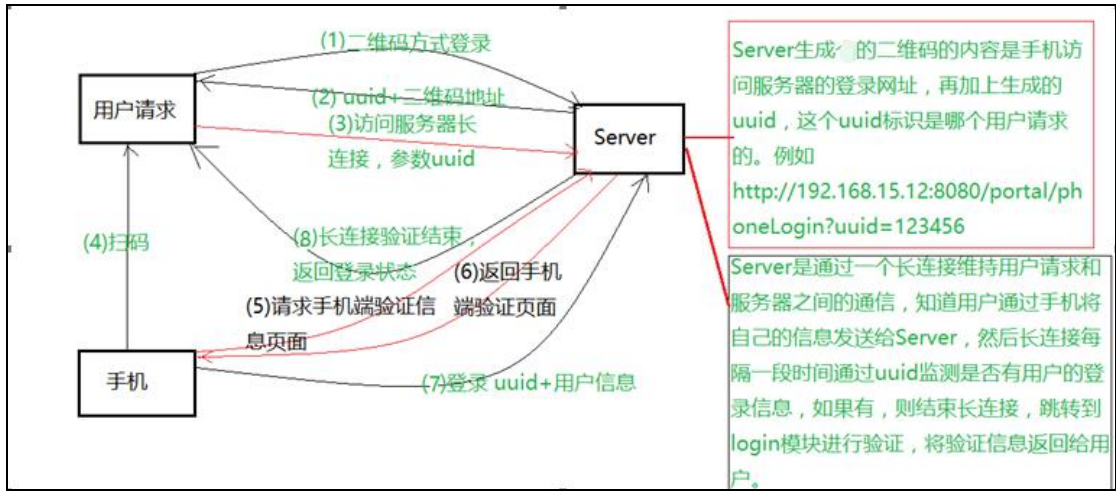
(1)二维码方式登录

用户请求

(2) uuid+二维码地址

(3)访问服务器长连接，参数uuid

Server

Server生成的二维码的内容是手机访问服务器的登录网址，再加上生成的uuid，这个uuid标识是哪个用户请求的。例如http://192.168.15.12:8080/portal/phoneLogin?uuid=123456

(4)扫码

(8)长连接验证结束，返回登录状态

(6)返回手机端验证页面

(5)请求手机端验证信息页面

手机

(7)登录 uuid+用户信息

Server是通过一个长连接维持用户请求和服务器之间的通信，知道用户通过手机将自己的信息发送给Server，然后长连接每隔一段时间通过uuid监测是否有用户的登录信息，如果有，则结束长连接，跳转到login模块进行验证，将验证信息返回给用户。